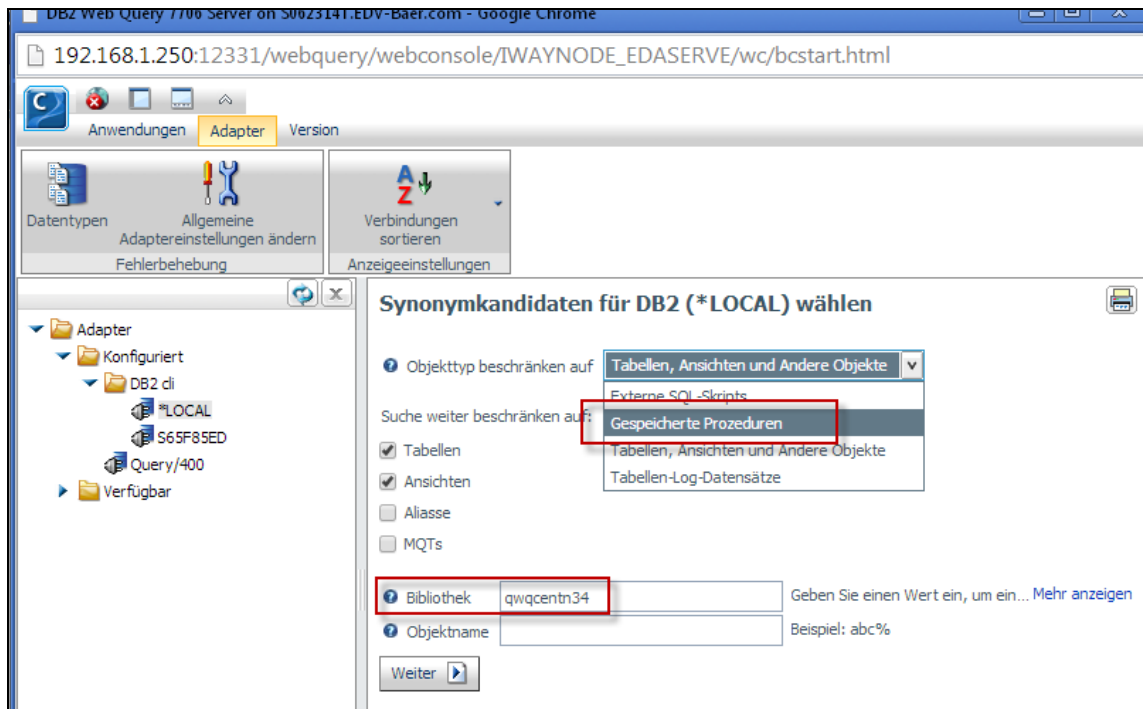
DB2 Web Query 7706 Server on S0623141.EDV-Baer.com - Google Chrome

192.168.1.250:12331/webquery/webconsole/IWAYNODE_EDASERVE/wc/bcstart.html

Anwendungen Adapter Version

Datentypen
Allgemeine Adaptereinstellungen ändern
Fehlerbehebung
Verbindungen sortieren
Anzeigeeinstellungen

Adapter
Konfiguriert
DB2 cli
*LOCAL
S65F85ED
Query/400
Verfügbar

Synonymkandidaten für DB2 (*LOCAL) wählen

Objekttyp beschränken auf Tabellen, Ansichten und Andere Objekte

Externe SQL-Skripts
Gespeicherte Prozeduren
Tabellen, Ansichten und Andere Objekte
Tabellen-Log-Datensätze

Suche weiter beschränken auf:
Tabellen
Ansichten
Aliasse
MQTs

Bibliothek qwqcentn34 Geben Sie einen Wert ein, um ein... Mehr anzeigen
Objektname Beispiel: abc%

Weiter